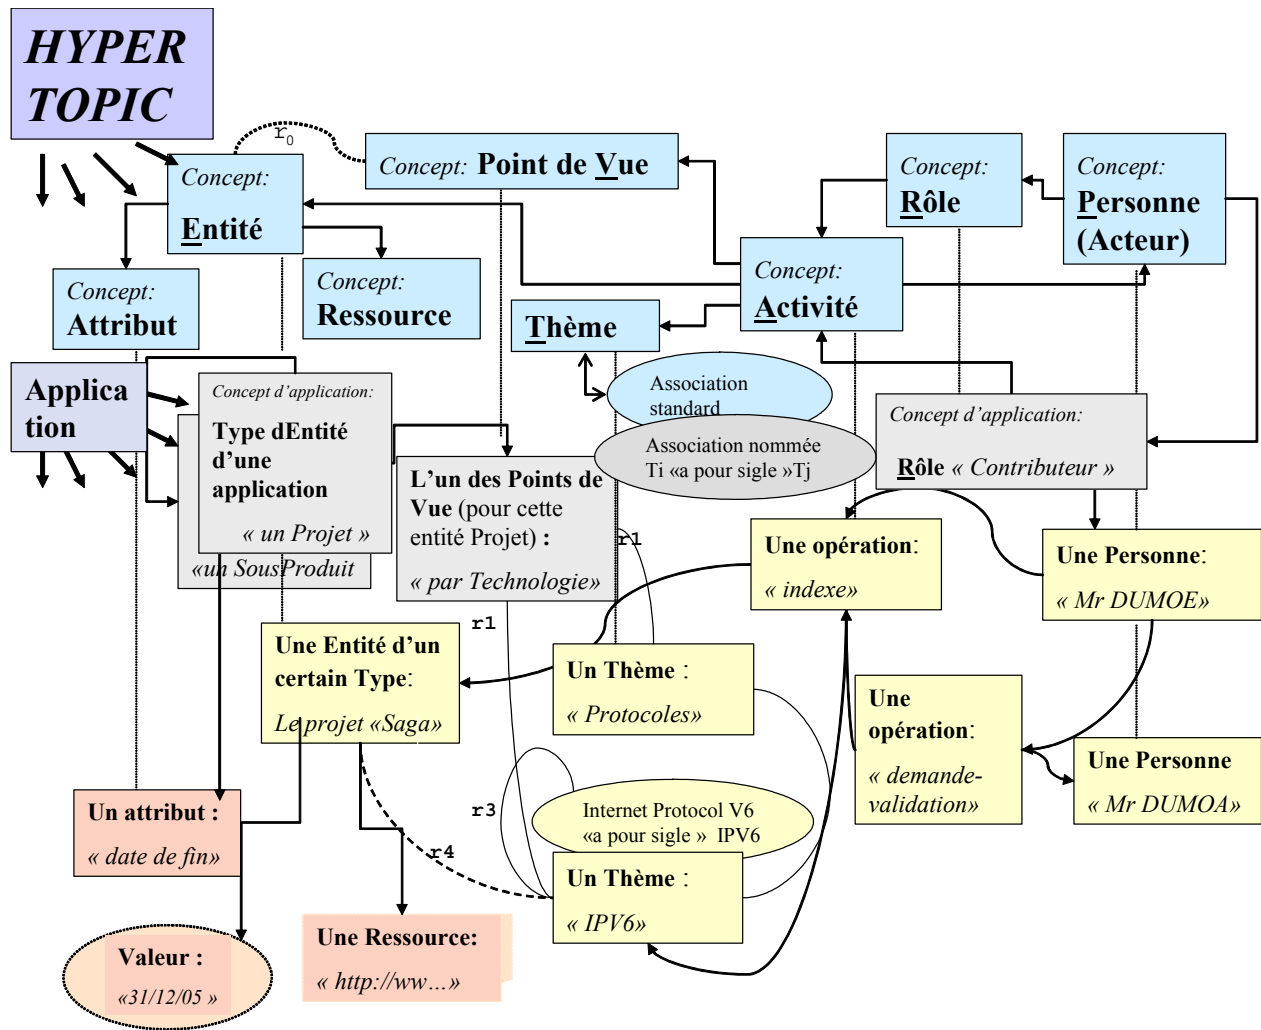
HYPER TOPIC

$r_0$

Concept: Point de Vue

Concept: Rôle

Concept: Personne (Acteur)

Concept: Entité

Concept: Ressource

Concept: Attribut

Thème

Concept: Activité

Application

Concept d'application: Type dEntité d'une application « un Projet »

«un SousProduit

Association standard

Association nommée Ti «a pour sigle »Tj

Concept d'application: Rôle « Contributeur »

L'un des Points de Vue (pour cette entité Projet) : « par Technologie»

r1

Une opération: « indexe»

Une Personne: « Mr DUMOE»

r1

Une Entité d'un certain Type: Le projet «Saga»

Un Thème : « Protocoles»

Une opération: « demande-validation»

Une Personne « Mr DUMOA»

Un attribut : « date de fin»

r3

Internet Protocol V6 «a pour sigle » IPV6

r4

Un Thème : « IPV6»

Valeur : «31/12/05 »

Une Ressource: « http://ww…»